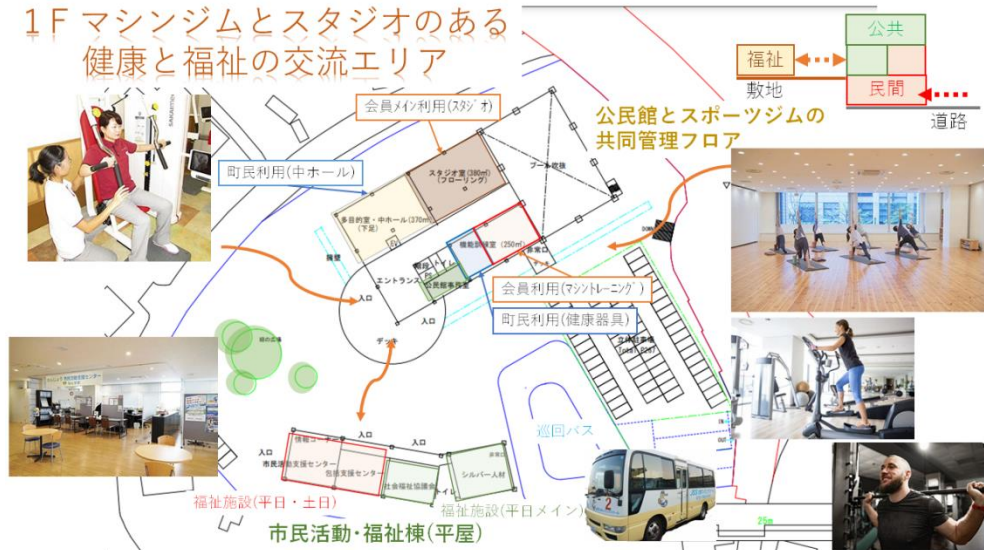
１Ｆマシンジムとスタジオのある
健康と福祉の交流エリア

公共
福祉
敷地
民間
道路

会員メイン利用(スタジオ)
公民館とスポーツジムの
共同管理フロア

町民利用(中ホール)

スタジオ室(380㎡)
(フローリング)
プール吹抜
多目的室・中ホール(270㎡)
(下足)
機能訓練室(250㎡)
事務室
エントランス
公民館事務室
入口
会員利用(マシントレーニング)
町民利用(健康器具)
入口
デッキ
入口
巡回バス

入口
入口
入口
市民活動支援センター
包括支援センター
社会福祉協議会
シルバー人材
福祉施設(平日・土日)
福祉施設(平日メイン)
市民活動・福祉棟(平屋)